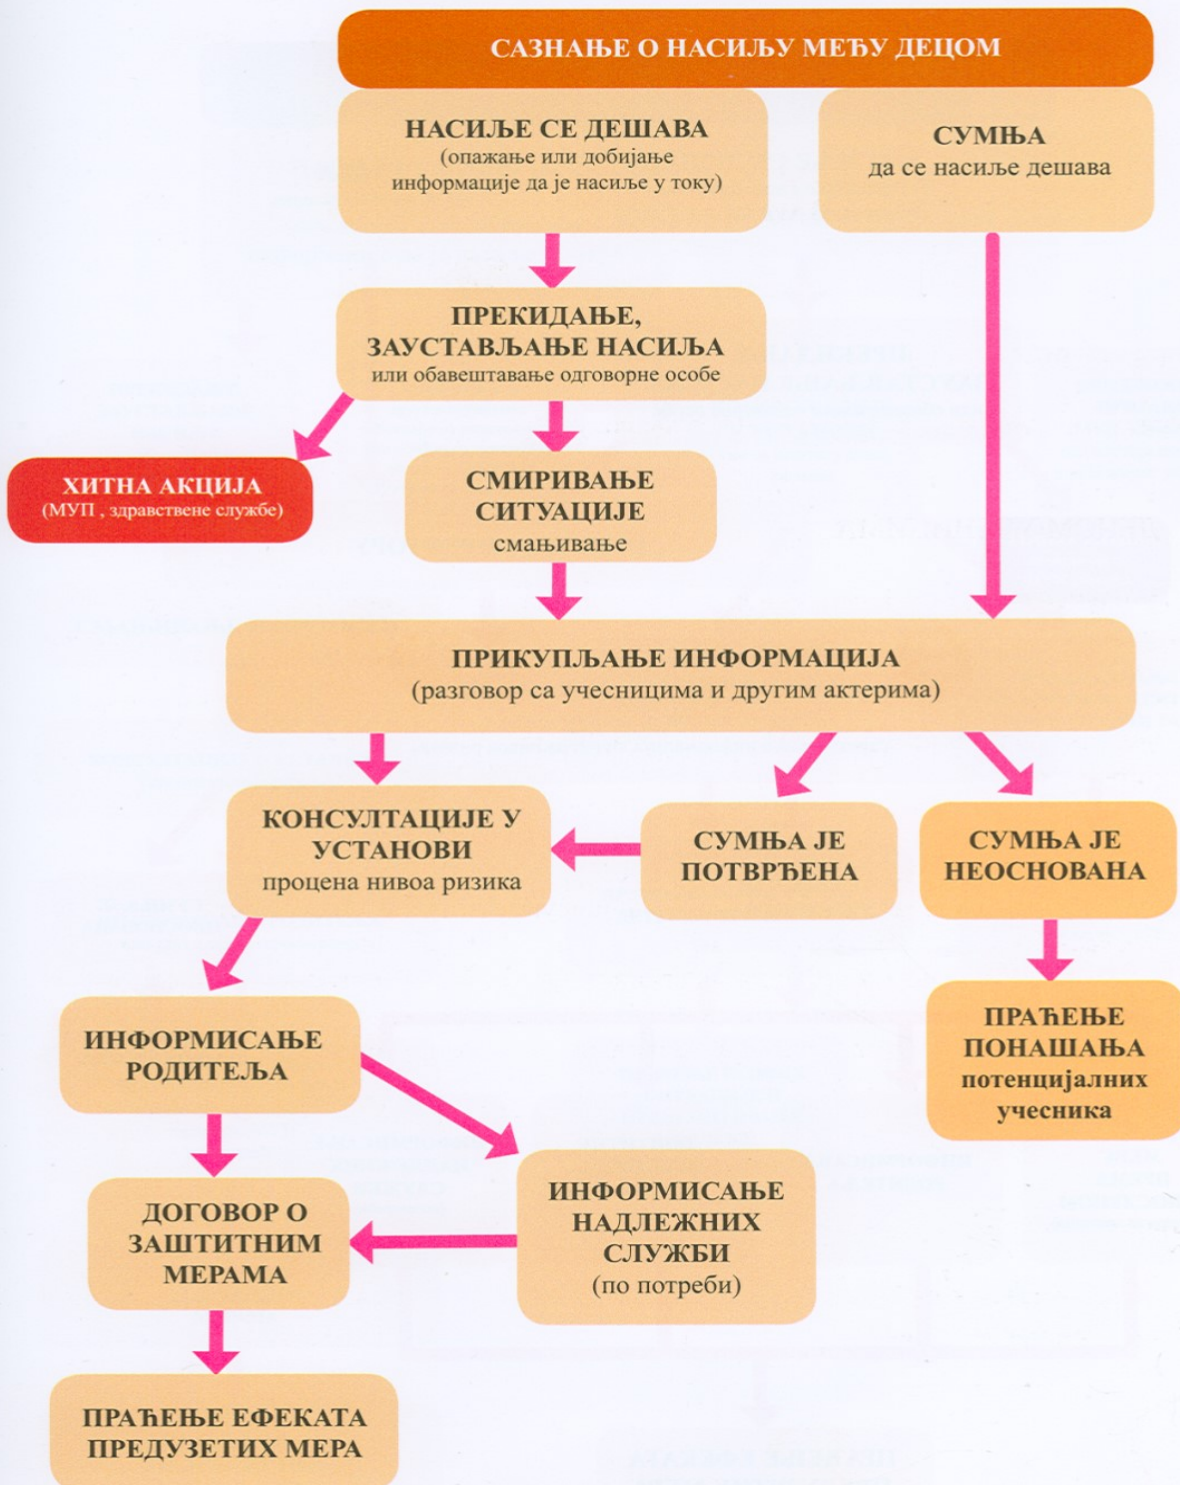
САЗНАЊЕ О НАСИЉУ МЕЂУ ДЕЦОМ

НАСИЉЕ СЕ ДЕШАВА
(опажање или добијање информације да је насиље у току)

СУМЊА
да се насиље дешава

ПРЕКИДАЊЕ, ЗАУСТАВЉАЊЕ НАСИЉА
или обавештавање одговорне особе

ХИТНА АКЦИЈА
(МУП , здравствене службе)

СМИРИВАЊЕ СИТУАЦИЈЕ
смањивање

ПРИКУПЉАЊЕ ИНФОРМАЦИЈА
(разговор са учесницима и другим актерима)

КОНСУЛТАЦИЈЕ У УСТАНОВИ
процена нивоа ризика

СУМЊА ЈЕ ПОТВРЂЕНА

СУМЊА ЈЕ НЕОСНОВАНА

ИНФОРМИСАЊЕ РОДИТЕЉА

ПРАЋЕЊЕ ПОНАШАЊА
потенцијалних учесника

ДОГОВОР О ЗАШТИТНИМ МЕРАМА

ИНФОРМИСАЊЕ НАДЛЕЖНИХ СЛУЖБИ
(по потреби)

ПРАЋЕЊЕ ЕФЕКАТА ПРЕДУЗЕТИХ МЕРА